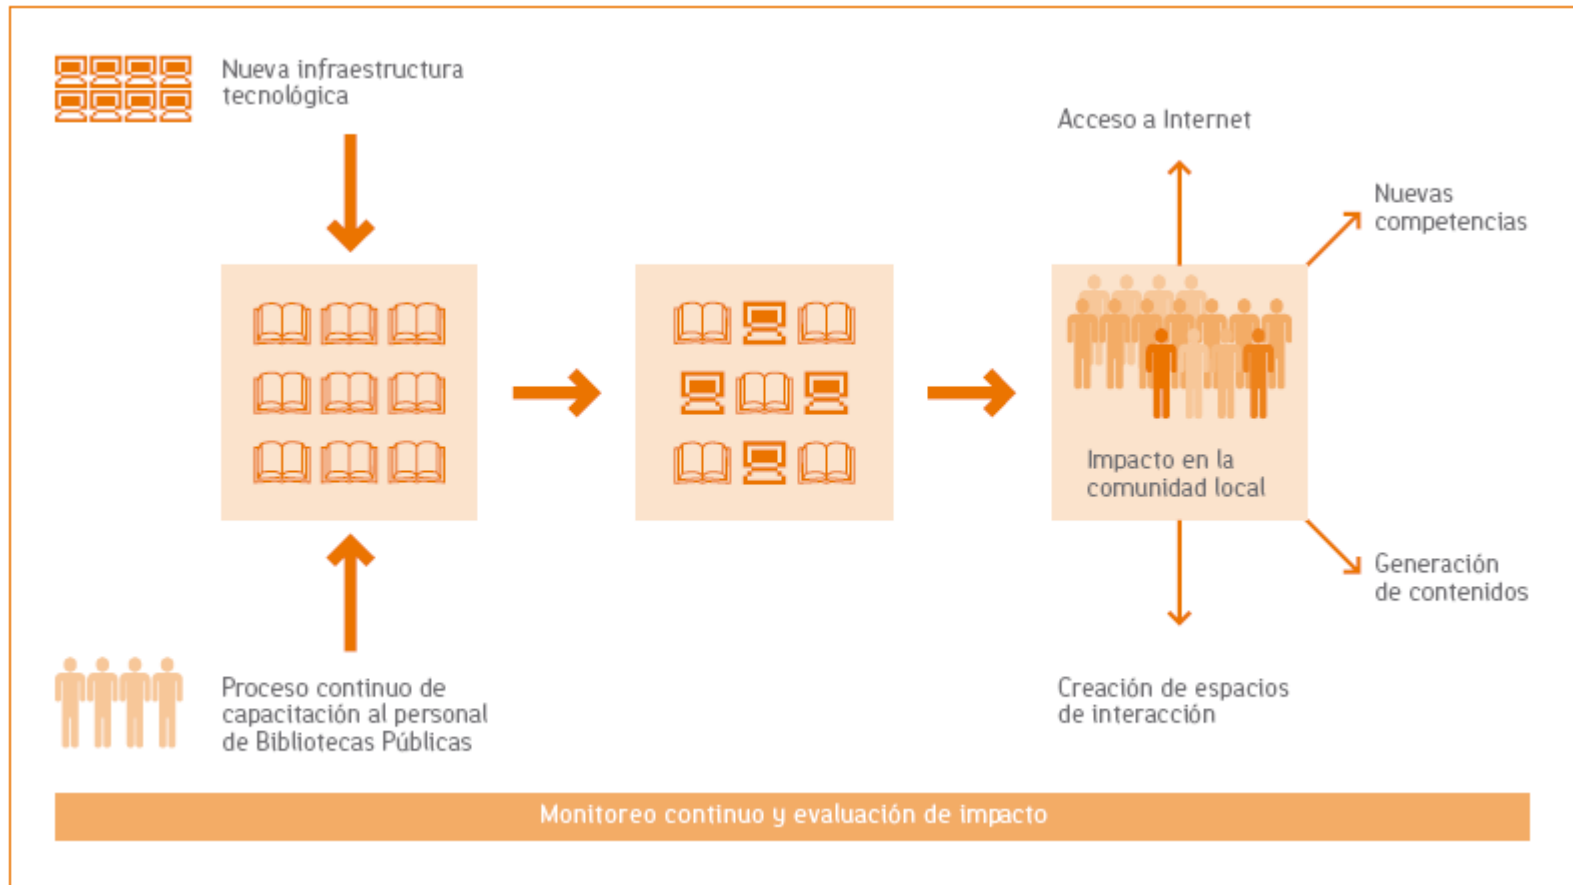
Nueva infraestructura tecnológica

Proceso continuo de capacitación al personal de Bibliotecas Públicas

Acceso a Internet

Nuevas competencias

Impacto en la comunidad local

Generación de contenidos

Creación de espacios de interacción

Monitoreo continuo y evaluación de impacto